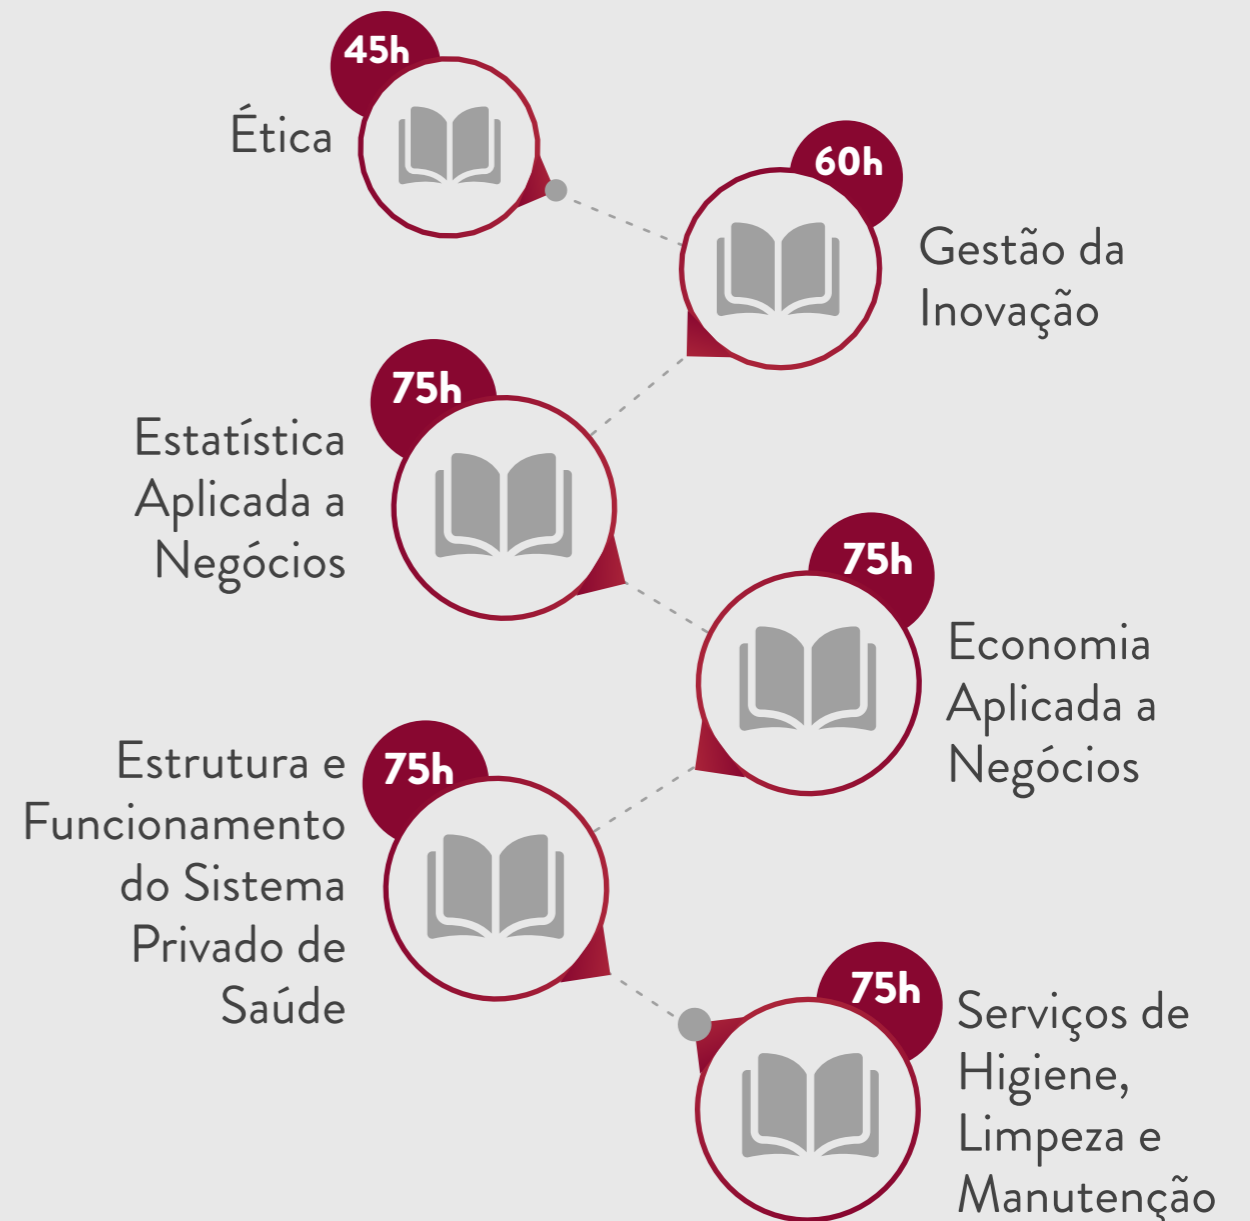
45h
Ética

60h
Gestão da Inovação

75h
Estatística Aplicada a Negócios

75h
Economia Aplicada a Negócios

75h
Estrutura e Funcionamento do Sistema Privado de Saúde

75h
Serviços de Higiene, Limpeza e Manutenção